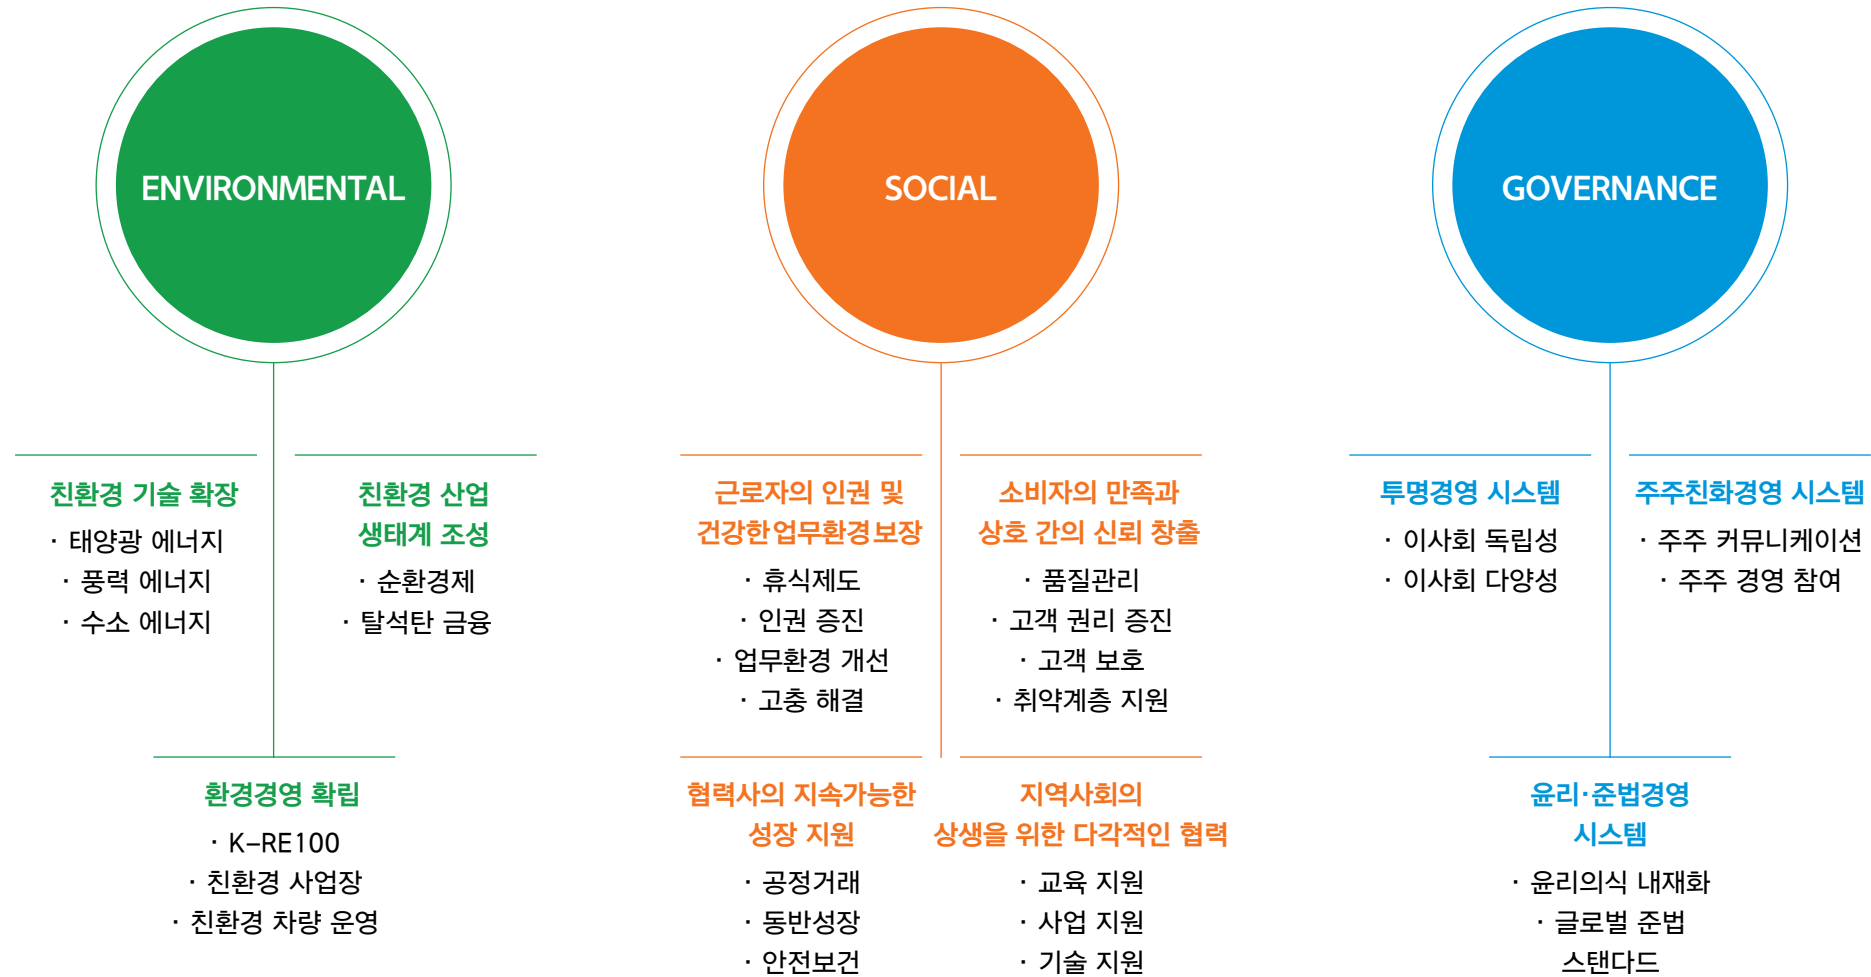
ENVIRONMENTAL

친환경 기술 확장
· 태양광 에너지
· 풍력 에너지
· 수소 에너지

친환경 산업 생태계 조성
· 순환경제
· 탈석탄 금융

환경경영 확립
· K-RE100
· 친환경 사업장
· 친환경 차량 운영

SOCIAL

근로자의 인권 및 건강한업무환경보장
· 휴식제도
· 인권 증진
· 업무환경 개선
· 고충 해결

소비자의 만족과 상호 간의 신뢰 창출
· 품질관리
· 고객 권리 증진
· 고객 보호
· 취약계층 지원

협력사의 지속가능한 성장 지원
· 공정거래
· 동반성장
· 안전보건

지역사회의 상생을 위한 다각적인 협력
· 교육 지원
· 사업 지원
· 기술 지원

GOVERNANCE

투명경영 시스템
· 이사회 독립성
· 이사회 다양성

주주친화경영 시스템
· 주주 커뮤니케이션
· 주주 경영 참여

윤리·준법경영 시스템
· 윤리의식 내재화
· 글로벌 준법 스탠다드